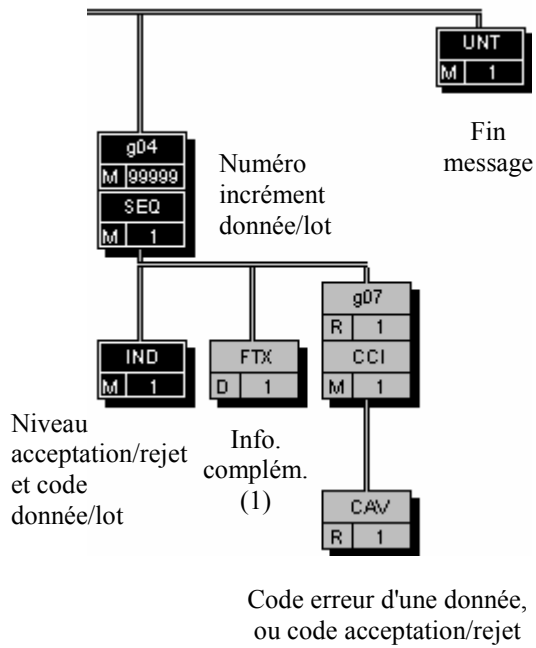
UNT
M 1

Fin message

g04
M 99999
SEQ
M 1

Numéro incrément donnée/lot

IND
M 1

Niveau acceptation/rejet et code donnée/lot

FTX
D 1

Info. complém. (1)

g07
R 1
CCI
M 1

CAV
R 1

Code erreur d'une donnée, ou code acceptation/rejet